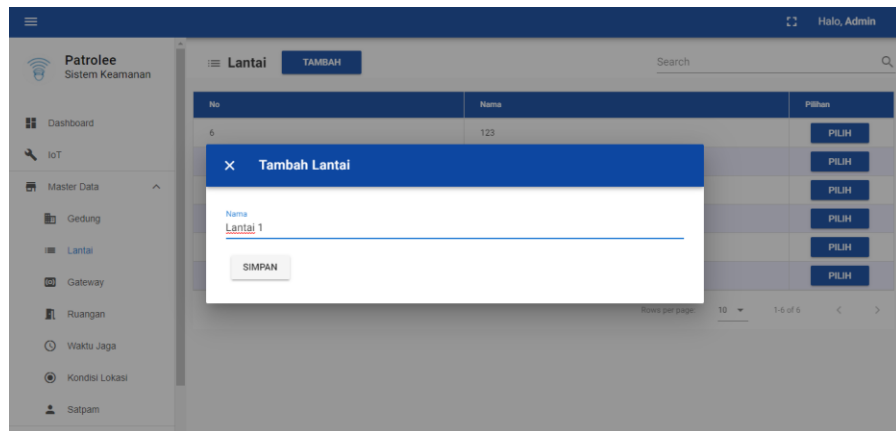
Halo, Admin

Patrolee
Sistem Keamanan

Dashboard
IoT
Master Data
Gedung
Lantai
Gateway
Ruangan
Waktu Jaga
Kondisi Lokasi
Satpam

Lantai TAMBAH

Search

| No | Nama | Pilihan |
|---|---|---|
| 6 | 123 | PILIH |
| | | PILIH |
| | | PILIH |
| | | PILIH |
| | | PILIH |
| | | PILIH |

Rows per page: 10 1-6 of 6

Tambah Lantai

Nama
Lantai 1

SIMPAN